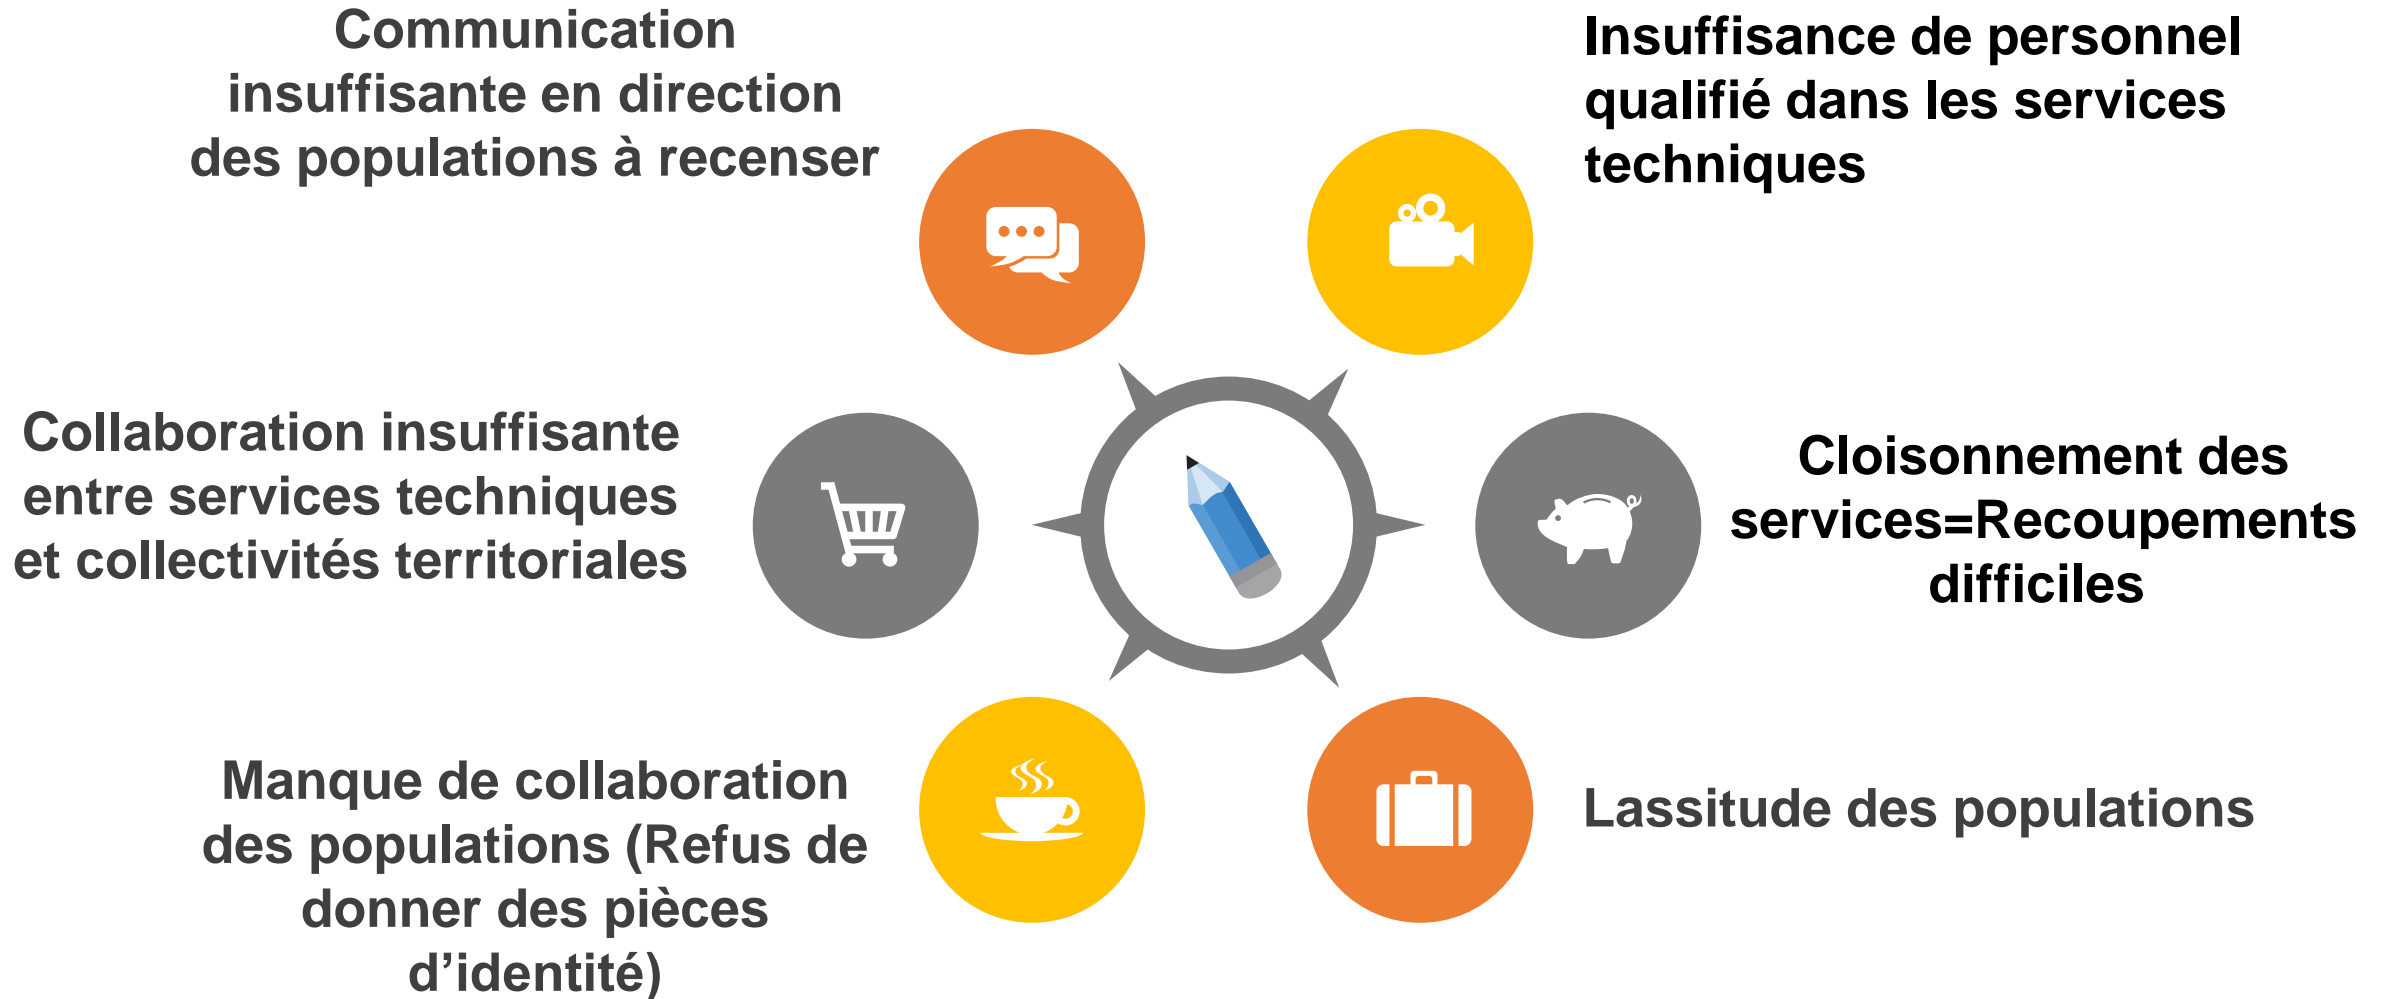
Communication insuffisante en direction des populations à recenser

Insuffisance de personnel qualifié dans les services techniques

Collaboration insuffisante entre services techniques et collectivités territoriales

Cloisonnement des services=Recoupements difficiles

Manque de collaboration des populations (Refus de donner des pièces d’identité)

Lassitude des populations